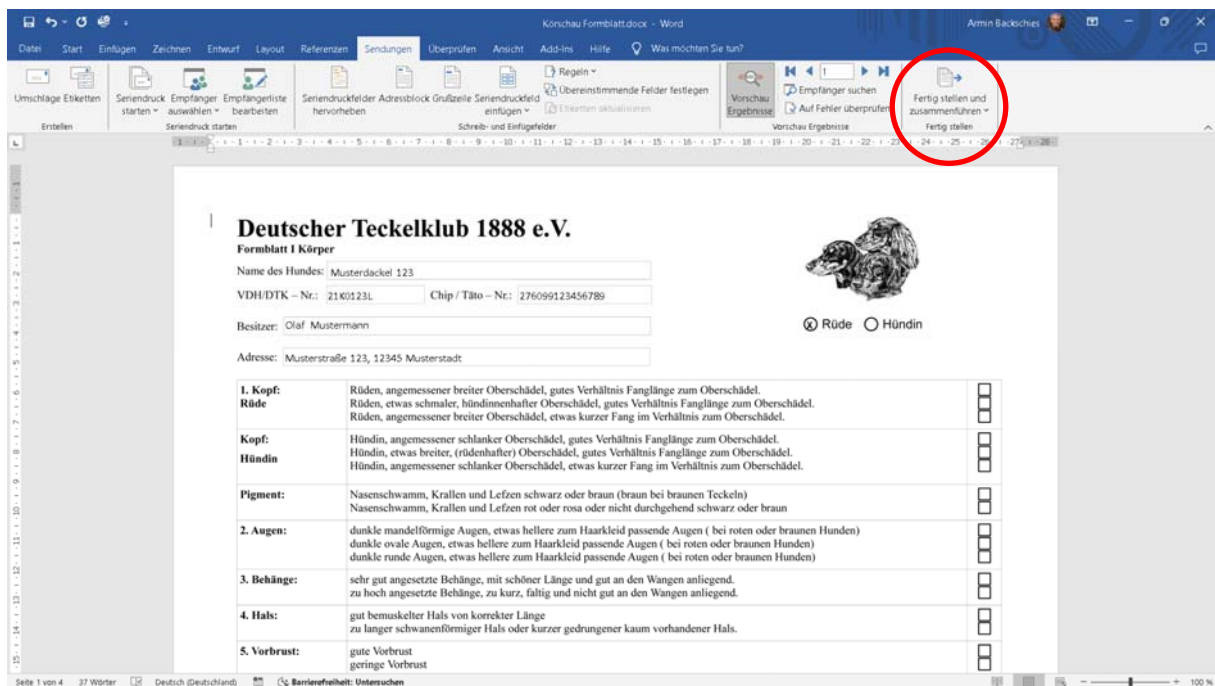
Körschau Formblatt.docx - Word

Armin Backschies

Datei Start Einfügen Zeichnen Entwurf Layout Referenzen Sendungen Überprüfen Ansicht Add-Ins Hilfe Was möchten Sie tun?

Umschläge Etiketten
Erstellen

Seriendruck starten Empfänger auswählen Empfängerliste bearbeiten
Seriendruck starten

Seriendruckfelder hervorheben Adressblock Grußzeile Seriendruckfeld einfügen
Regeln
Übereinstimmende Felder festlegen
Etiketten aktualisieren
Schreib- und Einfügefelder

Vorschau Ergebnisse
1
Empfänger suchen
Auf Fehler überprüfen
Vorschau Ergebnisse

Fertig stellen und zusammenführen
Fertig stellen

Deutscher Teckelklub 1888 e.V.
Formblatt I Körper

Name des Hundes: Musterdackel 123

VDH/DTK – Nr.: 21K0123L Chip / Täto – Nr.: 276099123456789

Besitzer: Olaf Mustermann

Adresse: Musterstraße 123, 12345 Musterstadt

ⓧ Rüde ○ Hündin

| 1. Kopf: Rüde | Rüden, angemessener breiter Oberschädel, gutes Verhältnis Fanglänge zum Oberschädel. Rüden, etwas schmaler, hündinnenhafter Oberschädel, gutes Verhältnis Fanglänge zum Oberschädel. Rüden, angemessener breiter Oberschädel, etwas kurzer Fang im Verhältnis zum Oberschädel. | |
|---|---|---|
| Kopf: Hündin | Hündin, angemessener schlanker Oberschädel, gutes Verhältnis Fanglänge zum Oberschädel. Hündin, etwas breiter, (rüdenhafter) Oberschädel, gutes Verhältnis Fanglänge zum Oberschädel. Hündin, angemessener schlanker Oberschädel, etwas kurzer Fang im Verhältnis zum Oberschädel. | |
| Pigment: | Nasenschwamm, Krallen und Lefzen schwarz oder braun (braun bei braunen Teckeln) Nasenschwamm, Krallen und Lefzen rot oder rosa oder nicht durchgehend schwarz oder braun | |
| 2. Augen: | dunkle mandelförmige Augen, etwas hellere zum Haarkleid passende Augen ( bei roten oder braunen Hunden) dunkle ovale Augen, etwas hellere zum Haarkleid passende Augen ( bei roten oder braunen Hunden) dunkle runde Augen, etwas hellere zum Haarkleid passende Augen ( bei roten oder braunen Hunden) | |
| 3. Behänge: | sehr gut angesetzte Behänge, mit schöner Länge und gut an den Wangen anliegend. zu hoch angesetzte Behänge, zu kurz, faltig und nicht gut an den Wangen anliegend. | |
| 4. Hals: | gut bemuskelter Hals von korrekter Länge zu langer schwanenförmiger Hals oder kurzer gedrungener kaum vorhandener Hals. | |
| 5. Vorbrust: | gute Vorbrust geringe Vorbrust | |

Seite 1 von 4 37 Wörter Deutsch (Deutschland) Barrierefreiheit: Untersuchen 100 %